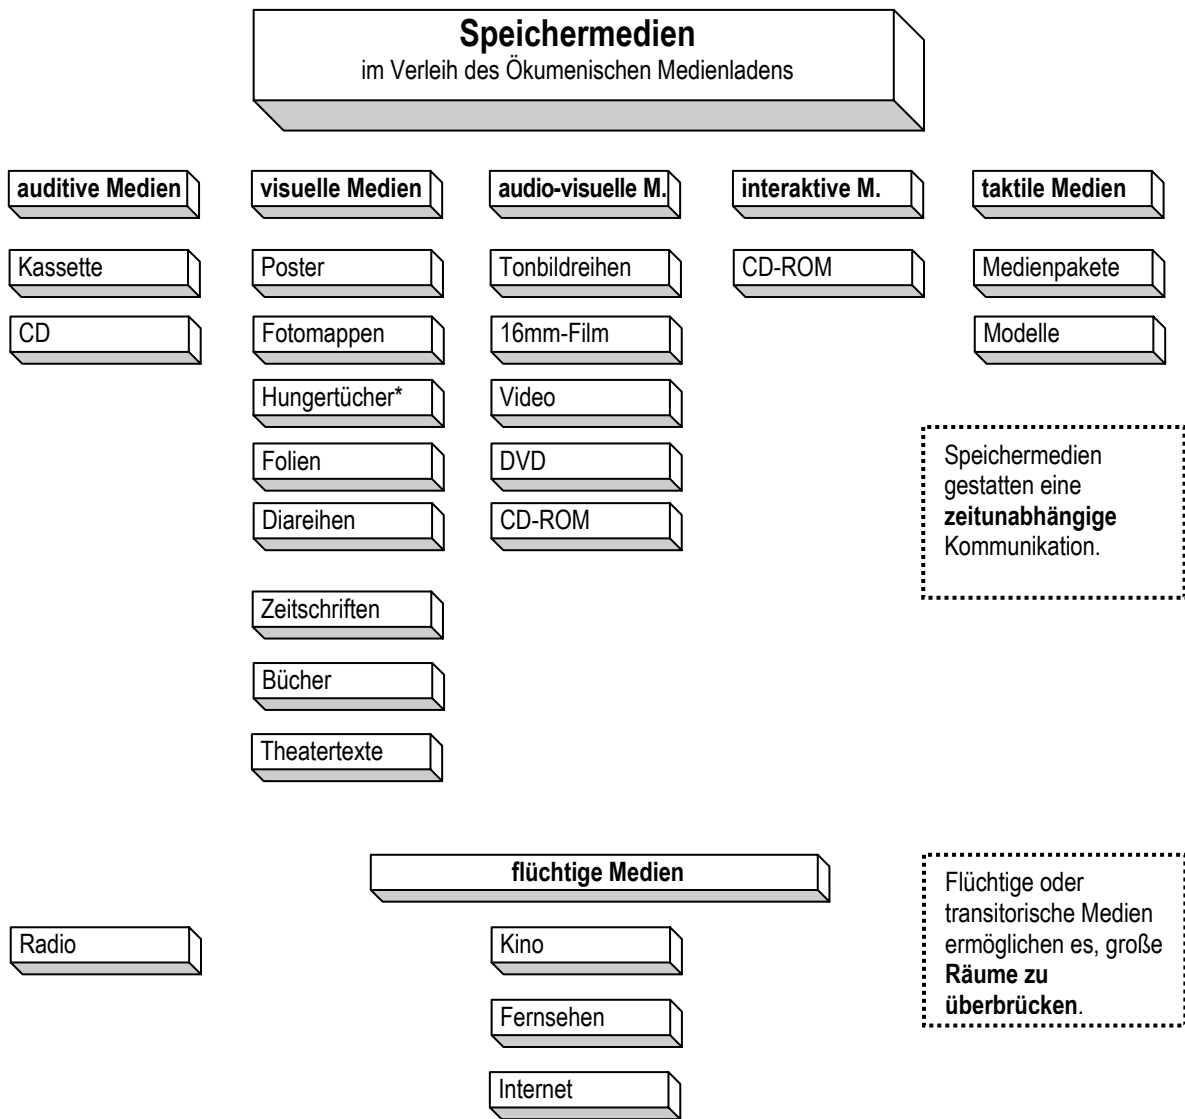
Speichermedien
im Verleih des Ökumenischen Medienladens

auditive Medien

Kassette

CD

visuelle Medien

Poster

Fotomappen

Hungertücher*

Folien

Diareihen

Zeitschriften

Bücher

Theatertexte

audio-visuelle M.

Tonbildreihen

16mm-Film

Video

DVD

CD-ROM

interaktive M.

CD-ROM

taktile Medien

Medienpakete

Modelle

Speichermedien gestatten eine **zeitunabhängige** Kommunikation.

flüchtige Medien

Radio

Kino

Fernsehen

Internet

Flüchtige oder transitorische Medien ermöglichen es, große **Räume zu überbrücken**.